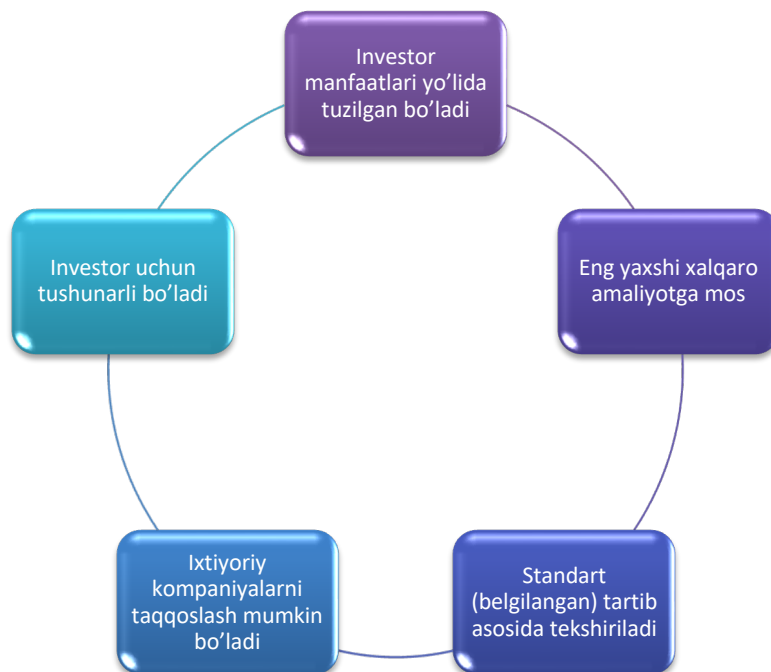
Investor manfaatlari yo’lida tuzilgan bo’ladi

Eng yaxshi xalqaro amaliyotga mos

Standart (belgilangan) tartib asosida tekshiriladi

Ixtiyoriy kompaniyalarni taqqoslash mumkin bo’ladi

Investor uchun tushunarli bo’ladi